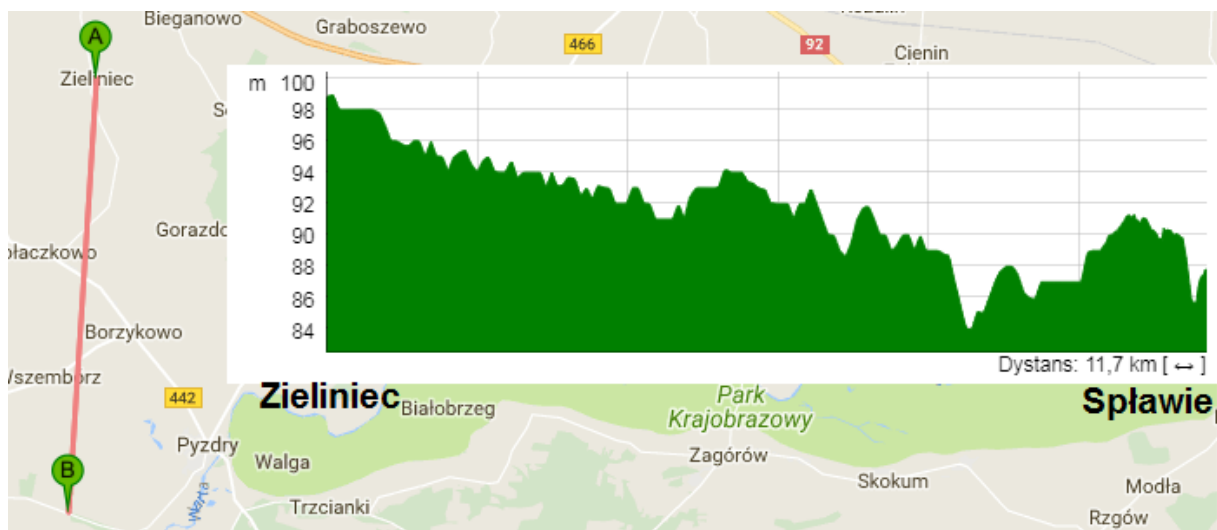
A
Bieganowo
Graboszewo
466
92
Cienin
Zieliniec
Sł
Gorazdo
ołaczkowo
Borzykowo
Wszemborz
442
B
Pyzdry
Walga
Trzcianki
Warta
Białobrzeg
Park
Krajobrazowy
Zagórów
Skokum
Modła
Rzgów

m
100
98
96
94
92
90
88
86
84
Dystans: 11,7 km [ ↔ ]

Zieliniec
Spławie